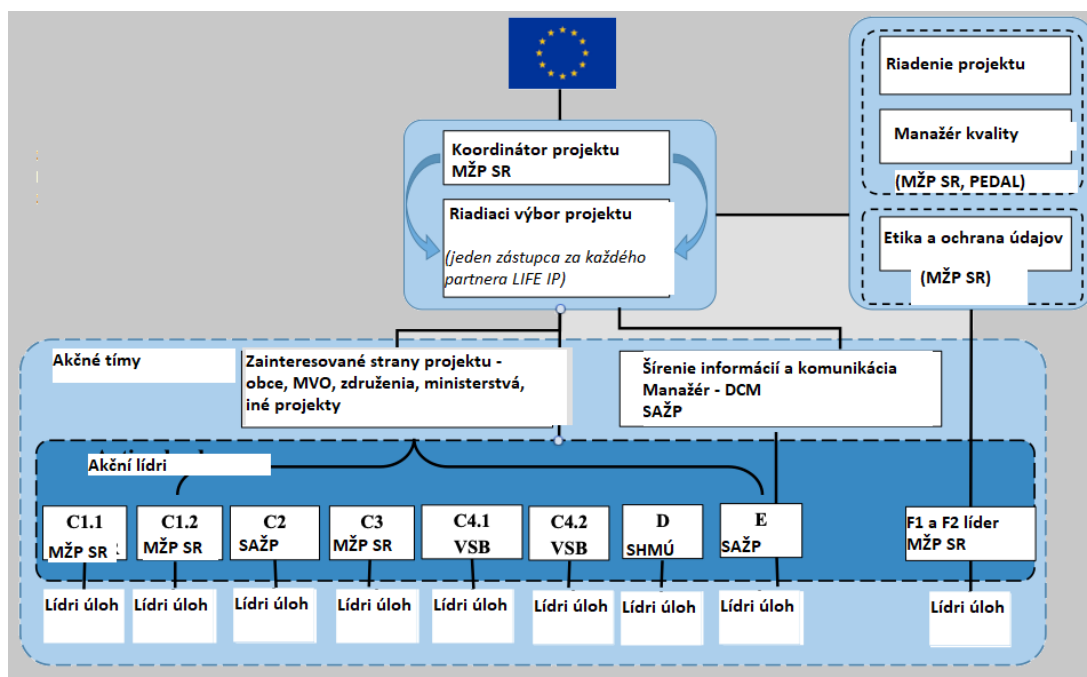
Riadenie projektu

Manažér kvality

(MŽP SR, PEDAL)

Etika a ochrana údajov

(MŽP SR)

Koordinátor projektu
MŽP SR

Riadiaci výbor projektu

(jeden zástupca za každého partnera LIFE IP)

Akčné tímy

Zainteresované strany projektu - obce, MVO, združenia, ministerstvá, iné projekty

Šírenie informácií a komunikácia
Manažér - DCM
SAŽP

Akční lídri

C1.1
MŽP SR

C1.2
MŽP SR

C2
SAŽP

C3
MŽP SR

C4.1
VSB

C4.2
VSB

D
SHMÚ

E
SAŽP

F1 a F2 líder
MŽP SR

Lídri úloh

Lídri úloh

Lídri úloh

Lídri úloh

Lídri úloh

Lídri úloh

Lídri úloh

Lídri úloh

Lídri úloh